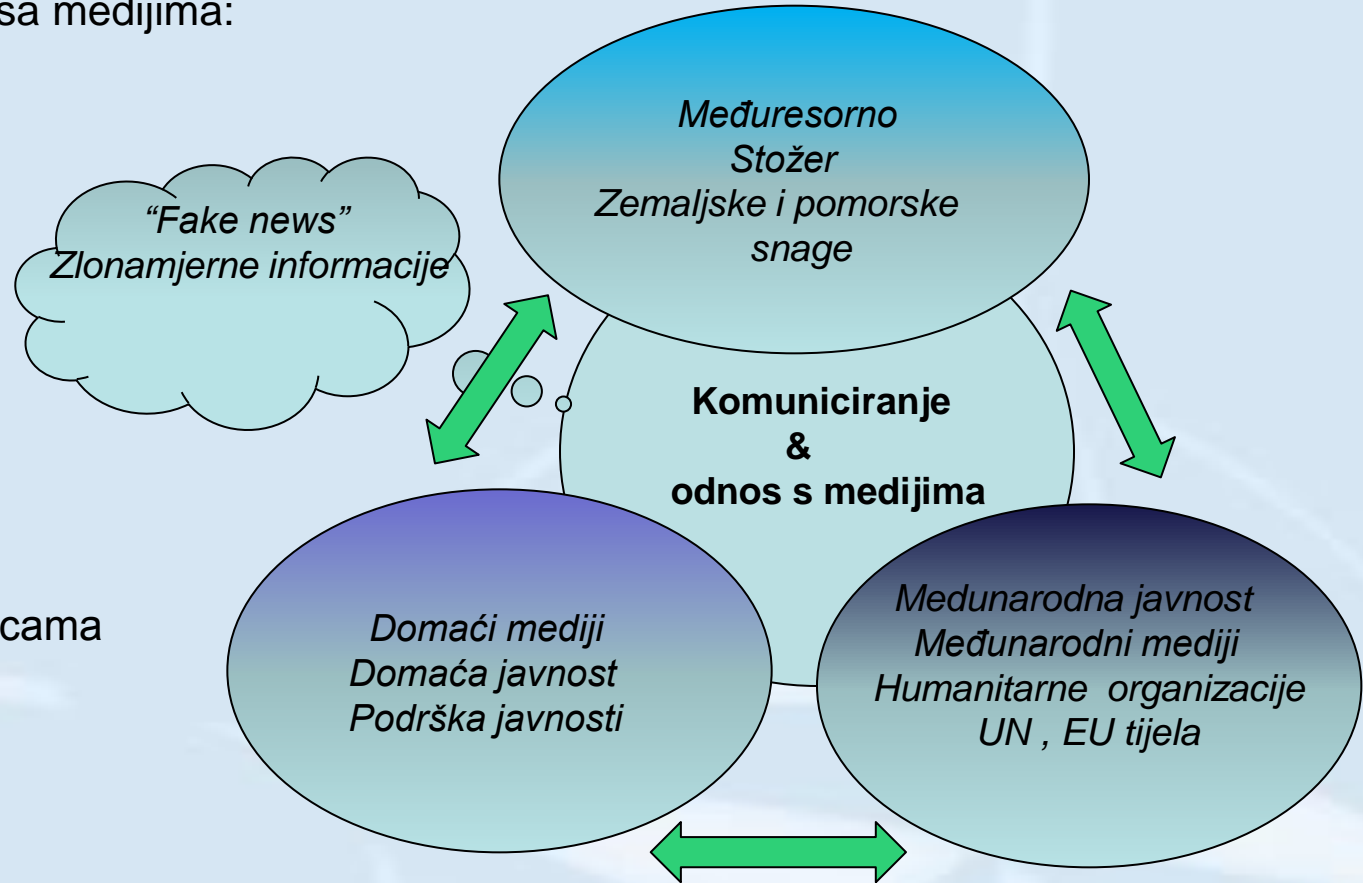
sa medijima:

cama

Međuresorno
Stožer
Zemaljske i pomorske snage

“Fake news”
Zlonamjerne informacije

Komuniciranje
&
odnos s medijima

Domaći mediji
Domaća javnost
Podrška javnosti

Medunarodna javnost
Međunarodni mediji
Humanitarne organizacije
UN , EU tijela